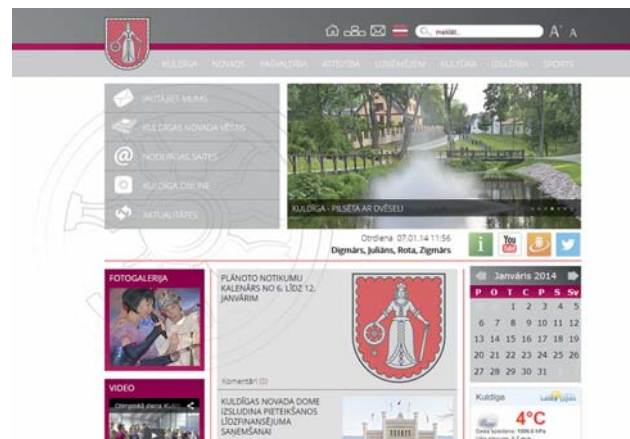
meklēt...

A A

KULDĪGA NOVADS PAŠVALDĪBA ATTĪSTĪBA UZŅĒMĒJIEM KULTŪRA IZGLĪTĪBA SPORTS

JAUTĀJIET MUMS

KULDĪGAS NOVADA VĒSTIS

NODERĪGAS SAITES

KULDĪGA ONLINE

AKTUALITĀTES

KULDĪGA - PILSĒTA AR DVĒSELI

Otrdiena 07.01.14 11:56
Digmārs, Juliāns, Rota, Zigmārs

FOTOGALERIJA

VIDEO

PLĀNOTO NOTIKUMU KALENDĀRS NO 6. LĪDZ 12. JANVĀRIM

Komentāri (0)

KULDĪGAS NOVADA DOME IZSLUDINA PIETEIKŠANOS LĪDZFINANSĒJUMA SAŅEMŠANAI

Janvāris 2014

| P | O | T | C | P | S | Sv |
|---|---|---|---|---|---|---|
| | | 1 | 2 | 3 | 4 | 5 |
| 6 | 7 | 8 | 9 | 10 | 11 | 12 |
| 13 | 14 | 15 | 16 | 17 | 18 | 19 |
| 20 | 21 | 22 | 23 | 24 | 25 | 26 |
| 27 | 28 | 29 | 30 | 31 | | |

Kuldīga

4°C